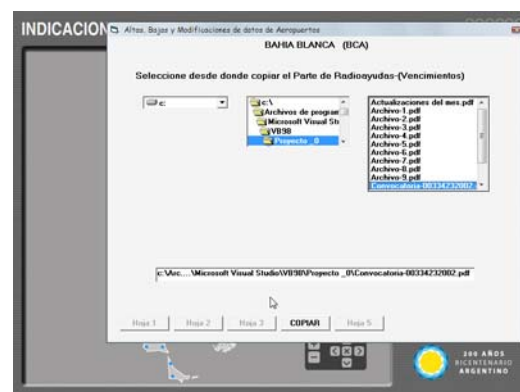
INDICACION

Altas, Bajas y Modificaciones de datos de Aeropuertos

BAHIA BLANCA (BCA)

Seleccione desde donde copiar el Parte de Radioayudas-(Vencimientos)

c:

c:\
Archivos de prograr
Microsoft Visual Stu
VB98
Proyecto _0

Actualizaciones del mes.pdf
Archivo-1.pdf
Archivo-2.pdf
Archivo-3.pdf
Archivo-4.pdf
Archivo-5.pdf
Archivo-6.pdf
Archivo-7.pdf
Archivo-8.pdf
Archivo-9.pdf
Convocatoria-00334232002

c:\Arc.....\Microsoft Visual Studio\VB98\Proyecto _0\Convocatoria-00334232002.pdf

Hoja 1 Hoja 2 Hoja 3 COPIAR Hoja 5

200 AÑOS
BICENTENARIO
ARGENTINO